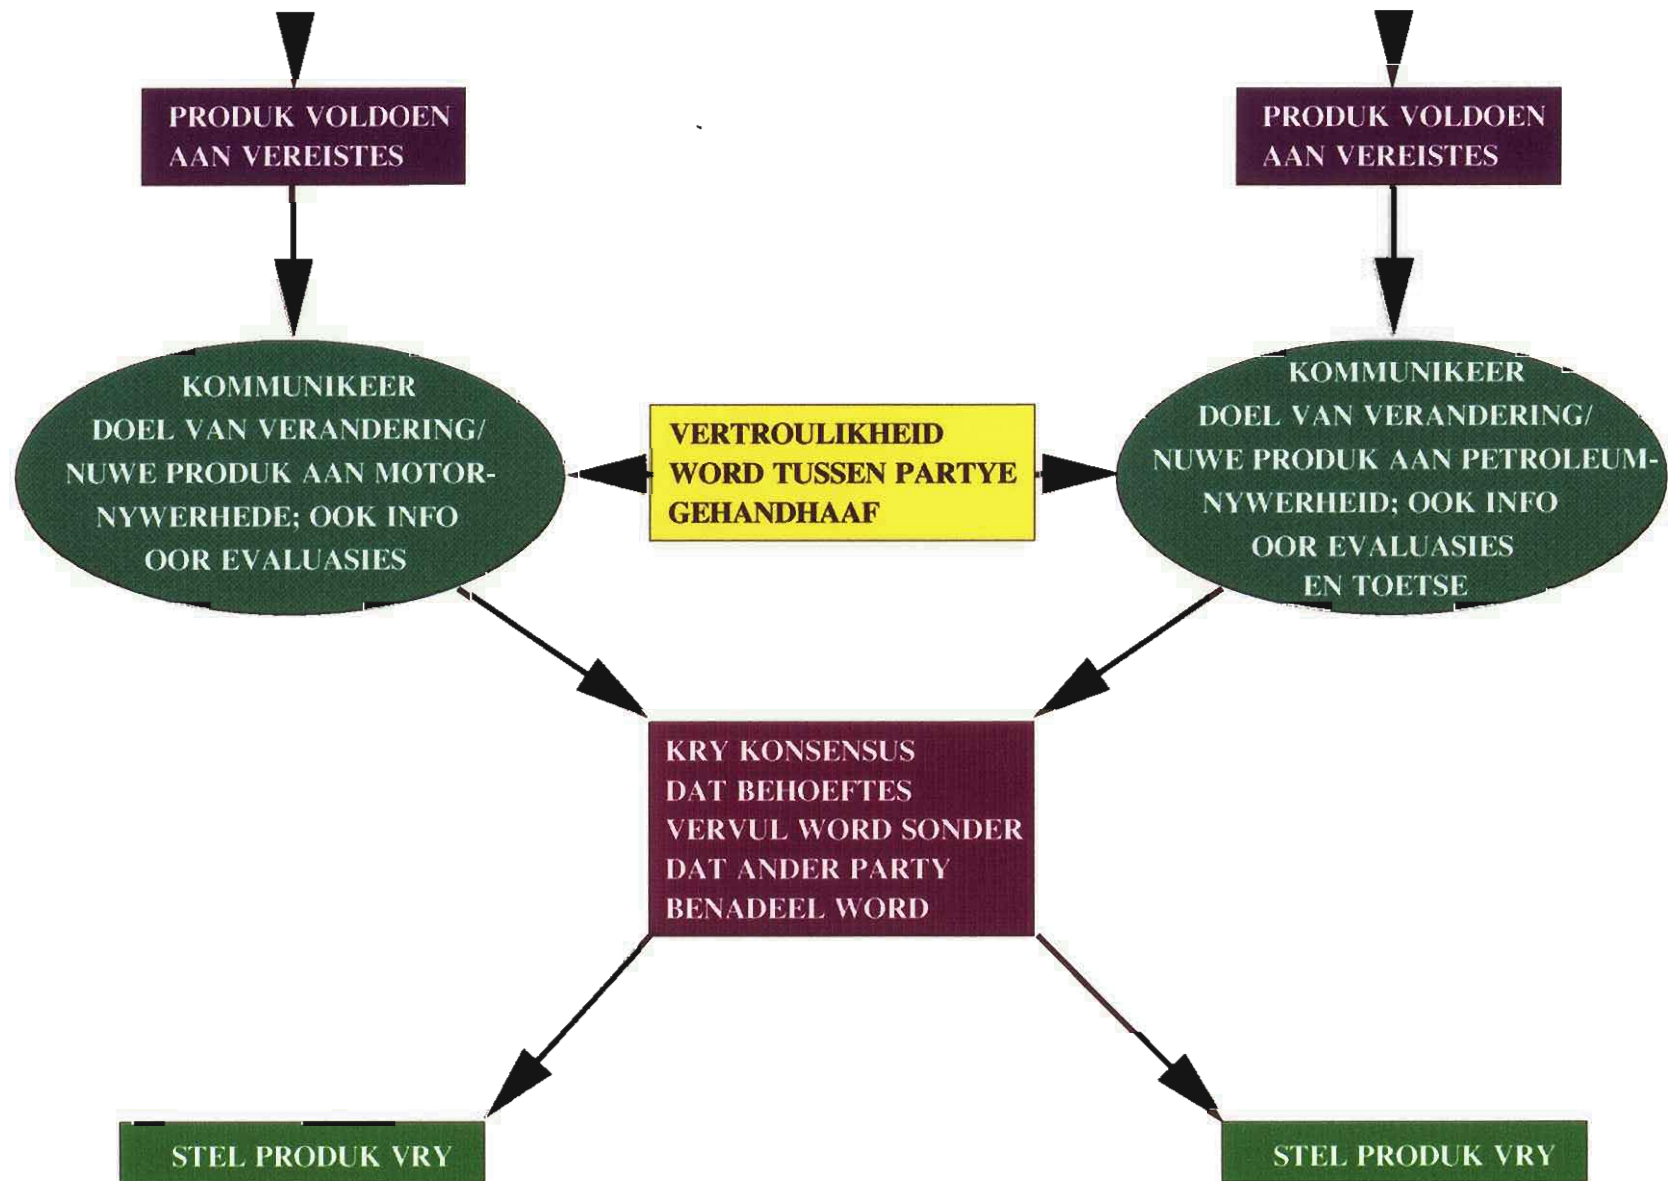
PRODUK VOLDOEN AAN VEREISTES

PRODUK VOLDOEN AAN VEREISTES

KOMMUNIKEER DOEL VAN VERANDERING/ NUWE PRODUK AAN MOTORNYWERHEDE; OOK INFO OOR EVALUASIES

VERTROULIKHEID WORD TUSSEN PARTYE GEHANDHAAF

KOMMUNIKEER DOEL VAN VERANDERING/ NUWE PRODUK AAN PETROLEUMNYWERHEID; OOK INFO OOR EVALUASIES EN TOETSE

KRY KONSENSUS DAT BEHOEFTES VERVUL WORD SONDER DAT ANDER PARTY BENADEEL WORD

STEL PRODUK VRY

STEL PRODUK VRY